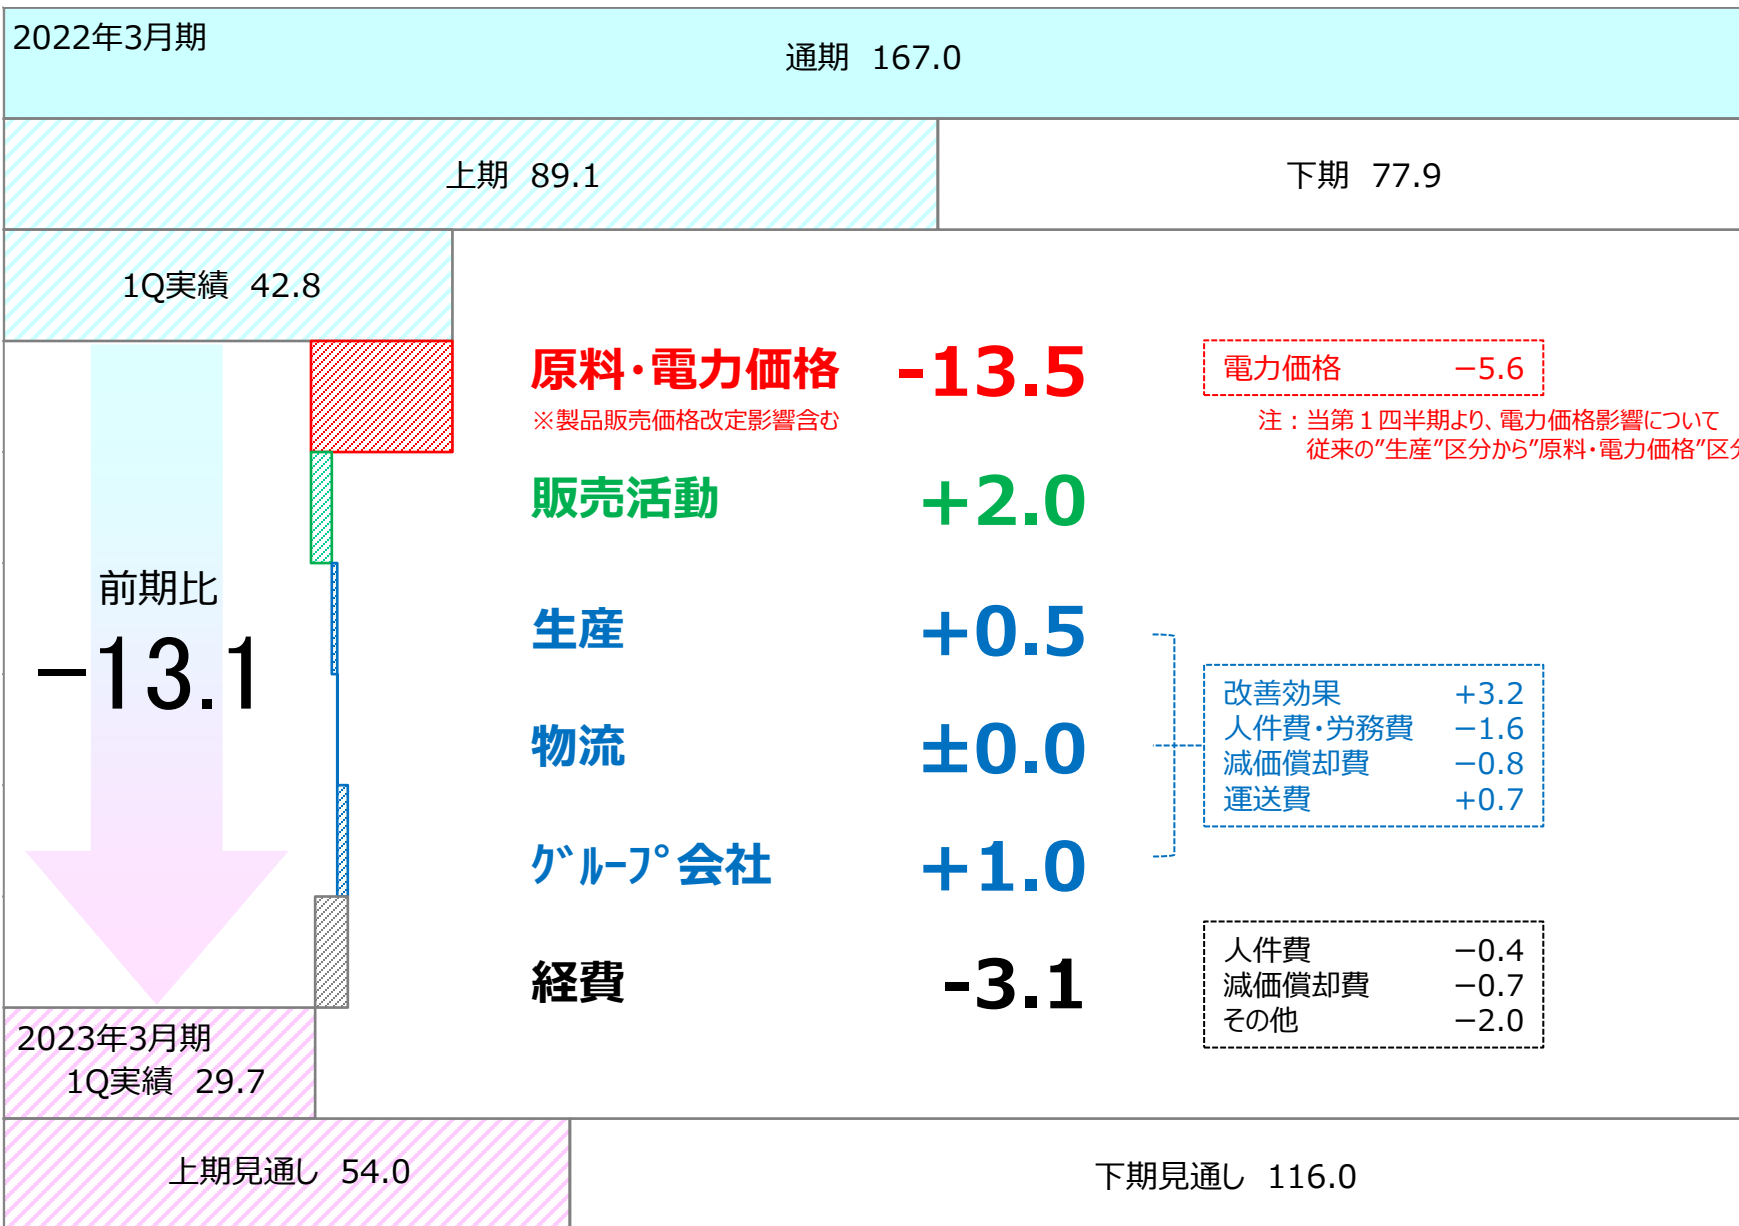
2022年3月期

通期 167.0

上期 89.1

下期 77.9

1Q実績 42.8

原料･電力価格 -13.5
※製品販売価格改定影響含む

電力価格 −5.6

注：当第１四半期より、電力価格影響について
従来の"生産"区分から"原料･電力価格"区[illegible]

販売活動 +2.0

前期比
−13.1

生産 +0.5

物流 ±0.0

ｸﾞﾙｰﾌﾟ会社 +1.0

改善効果 +3.2
人件費･労務費 −1.6
減価償却費 −0.8
運送費 +0.7

経費 -3.1

人件費 −0.4
減価償却費 −0.7
その他 −2.0

2023年3月期
1Q実績 29.7

上期見通し 54.0

下期見通し 116.0